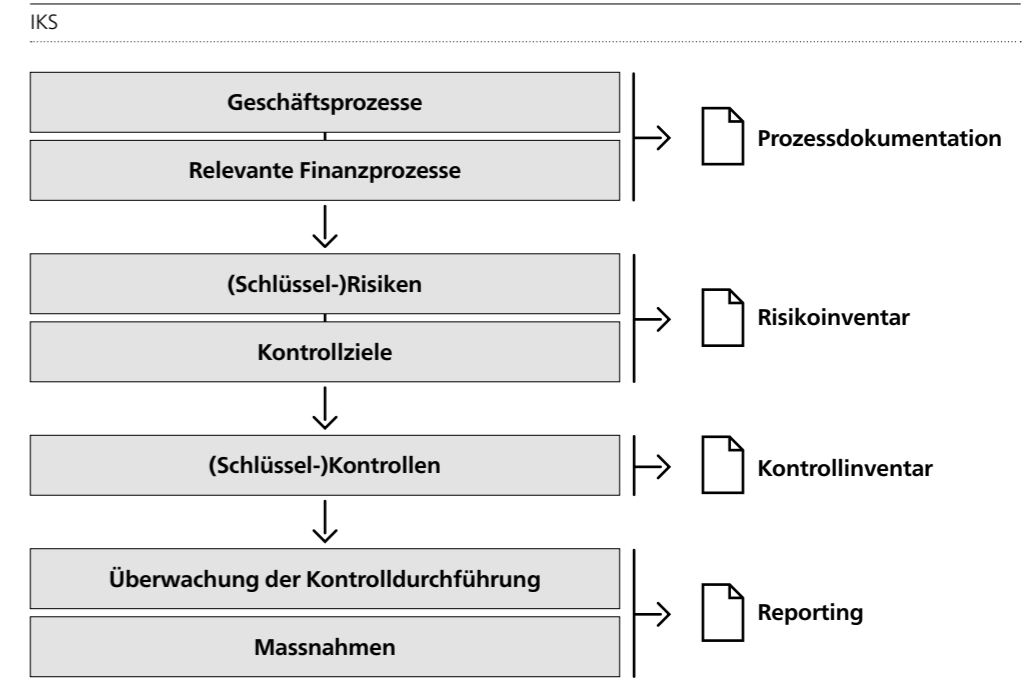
IKS

Geschäftsprozesse

Relevante Finanzprozesse

Prozessdokumentation

(Schlüssel-)Risiken

Kontrollziele

Risikoinventar

(Schlüssel-)Kontrollen

Kontrollinventar

Überwachung der Kontrolldurchführung

Massnahmen

Reporting